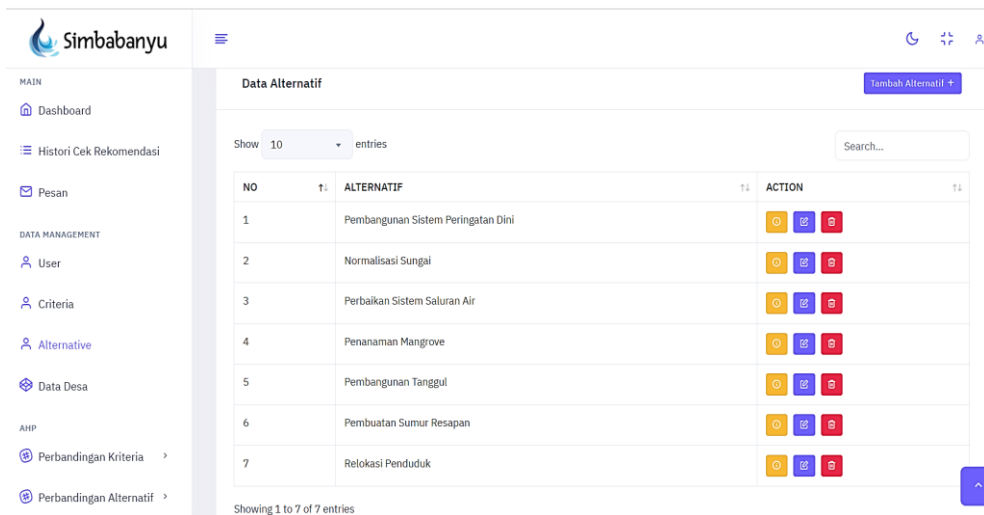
Simbabanyu

MAIN

Dashboard

Histori Cek Rekomendasi

Pesan

DATA MANAGEMENT

User

Criteria

Alternative

Data Desa

AHP

Perbandingan Kriteria

Perbandingan Alternatif

Data Alternatif

Tambah Alternatif +

Show 10 entries

Search...

| NO | ALTERNATIF | ACTION |
|---|---|---|
| 1 | Pembangunan Sistem Peringatan Dini | |
| 2 | Normalisasi Sungai | |
| 3 | Perbaikan Sistem Saluran Air | |
| 4 | Penanaman Mangrove | |
| 5 | Pembangunan Tanggul | |
| 6 | Pembuatan Sumur Resapan | |
| 7 | Relokasi Penduduk | |

Showing 1 to 7 of 7 entries